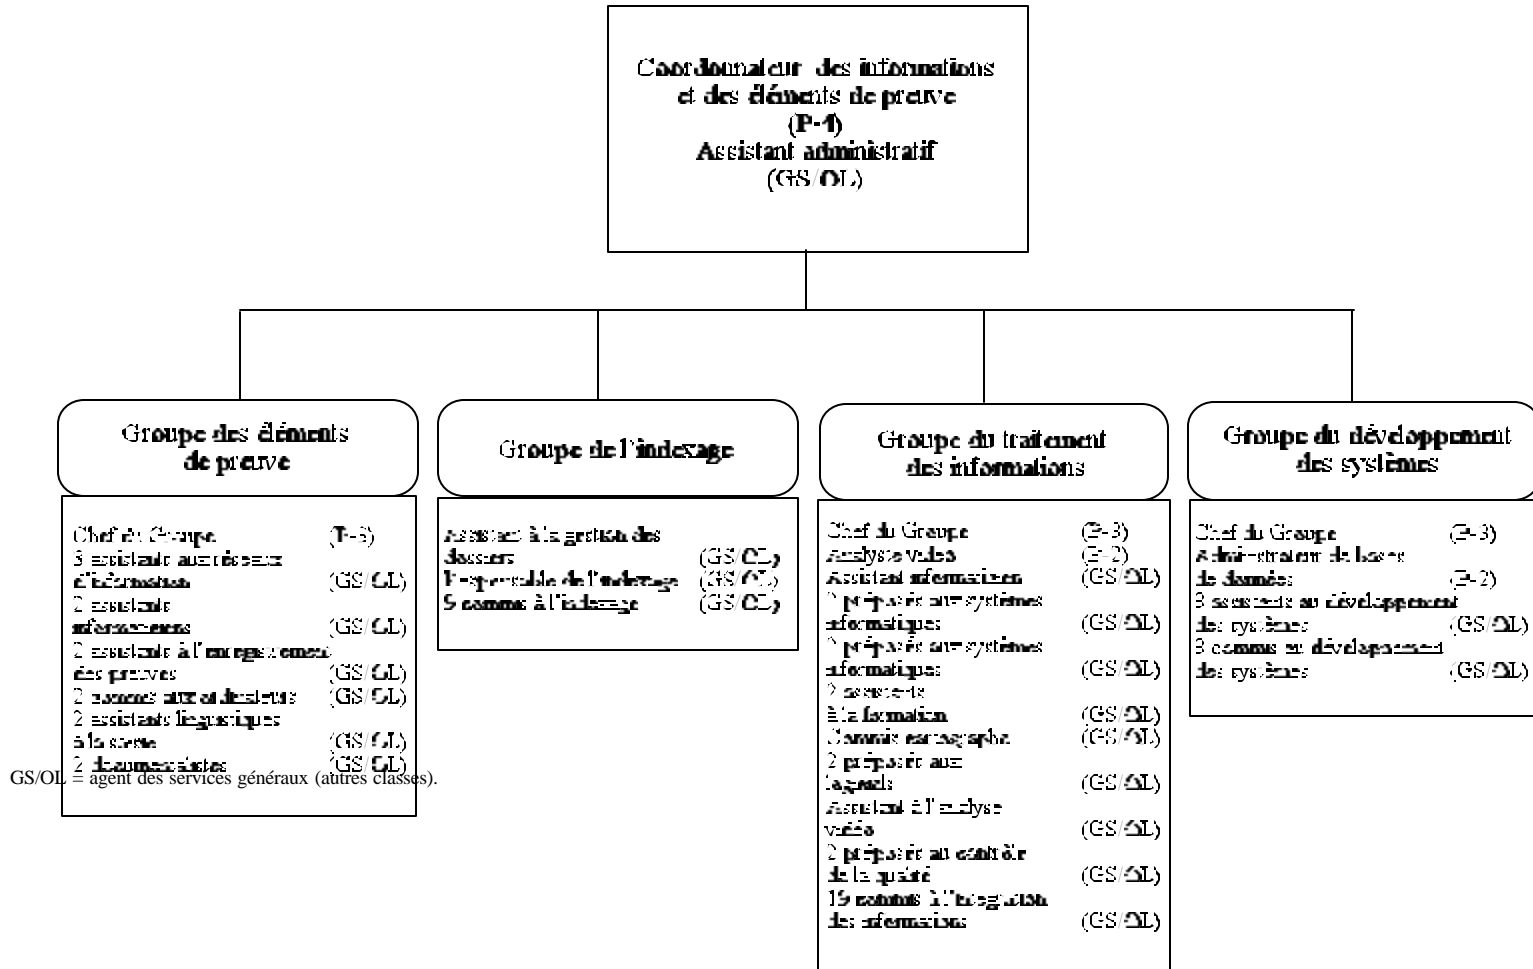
Coordonnateur des informations et des éléments de preuve
(P-4)
Assistant administratif
(GS/OL)

Groupe des éléments de preuve

Chef du Groupe (P-3)
3 assistants aux réseaux d'information (GS/OL)
2 assistants informaticiens (GS/OL)
2 assistants à l'enregistrement des preuves (GS/OL)
2 commis aux archives (GS/OL)
2 assistants linguistiques à la saisie (GS/OL)
2 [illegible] (GS/OL)

GS/OL = agent des services généraux (autres classes).

Groupe de l'indexage

Assistant à la gestion des classeurs (GS/OL)
Responsable de l'indexage (GS/OL)
9 commis à l'indexage (GS/OL)

Groupe du traitement des informations

Chef du Groupe (P-3)
Analyste vidéo (P-2)
Assistant informaticien (GS/OL)
2 préposés aux systèmes informatiques (GS/OL)
2 préposés aux systèmes informatiques (GS/OL)
2 assistants à la formation (GS/OL)
Commis cartographe (GS/OL)
2 préposés aux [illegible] (GS/OL)
Assistant à l'analyse vidéo (GS/OL)
2 préposés au contrôle de la qualité (GS/OL)
19 commis à l'intégration des informations (GS/OL)

Groupe du développement des systèmes

Chef du Groupe (P-3)
Administrateur de bases de données (P-2)
3 assistants au développement des systèmes (GS/OL)
3 commis au développement des systèmes (GS/OL)